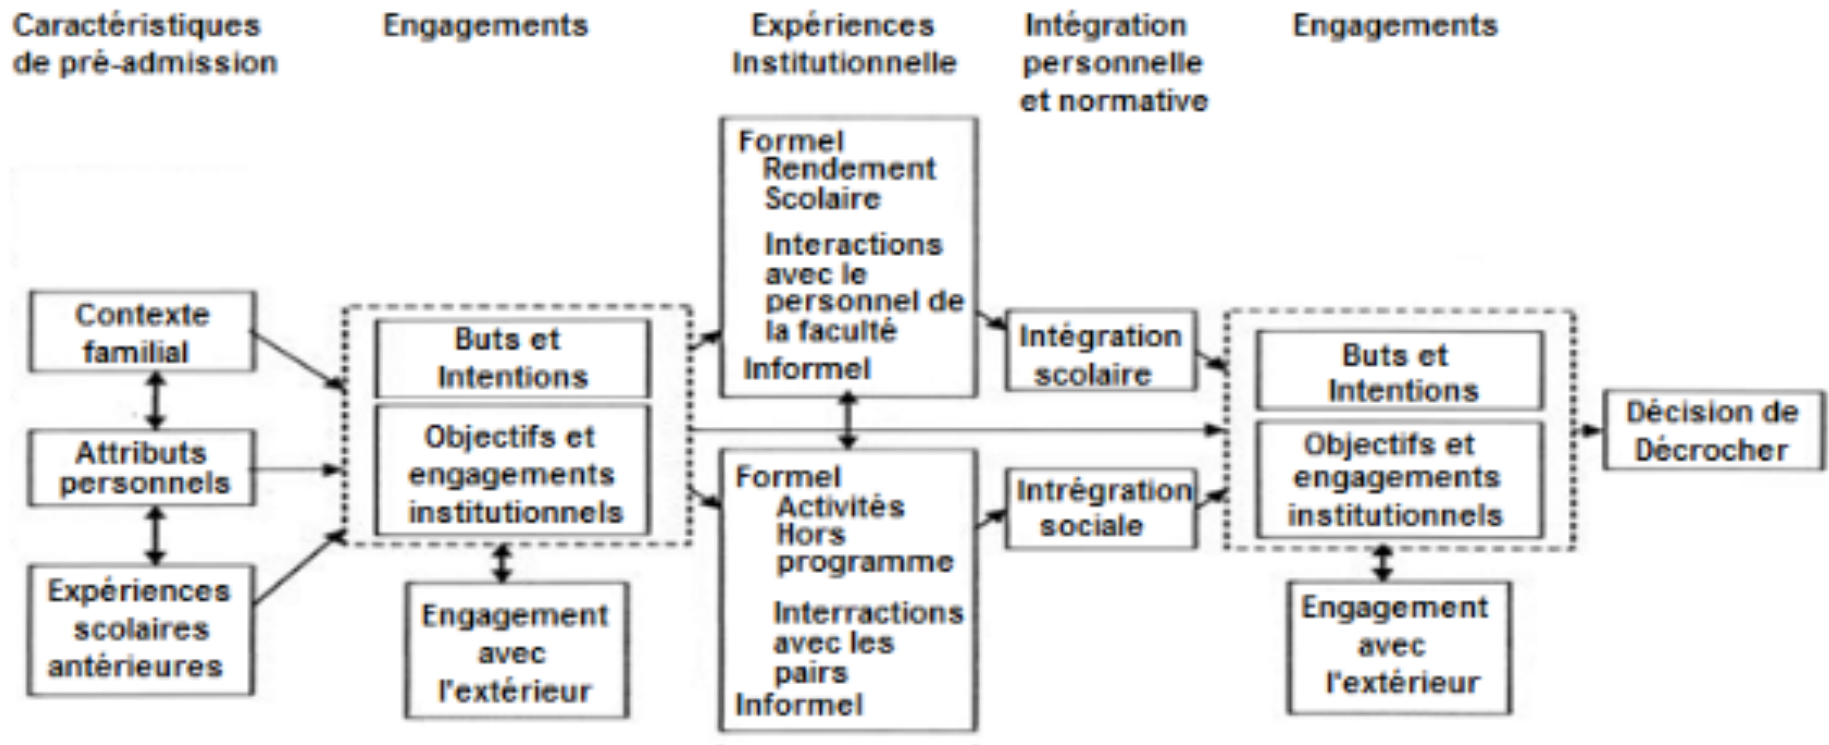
Caractéristiques de pré-admission

Engagements

Expériences Institutionnelle

Intégration personnelle et normative

Engagements

Contexte familial

Attributs personnels

Expériences scolaires antérieures

Buts et Intentions

Objectifs et engagements institutionnels

Engagement avec l'extérieur

Formel
Rendement Scolaire
Interactions avec le personnel de la faculté
Informel

Formel
Activités Hors programme
Interractions avec les pairs
Informel

Intégration scolaire

Intrégration sociale

Buts et Intentions

Objectifs et engagements institutionnels

Engagement avec l'extérieur

Décision de Décrocher